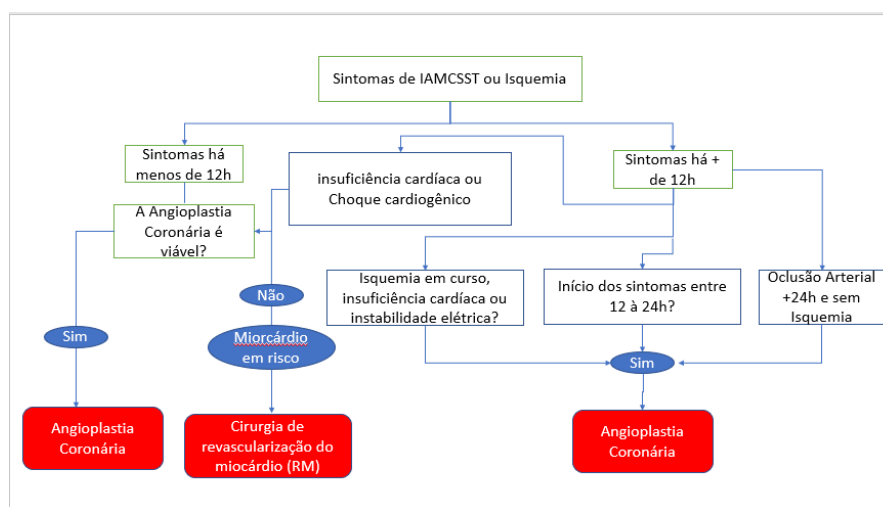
Sintomas de IAMCSST ou Isquemia

Sintomas há menos de 12h

insuficiência cardíaca ou Choque cardiogênico

Sintomas há + de 12h

A Angioplastia Coronária é viável?

Não

Sim

Miorcárdio em risco

Isquemia em curso, insuficiência cardíaca ou instabilidade elétrica?

Início dos sintomas entre 12 à 24h?

Oclusão Arterial +24h e sem Isquemia

Sim

Angioplastia Coronária

Cirurgia de revascularização do miocárdio (RM)

Angioplastia Coronária